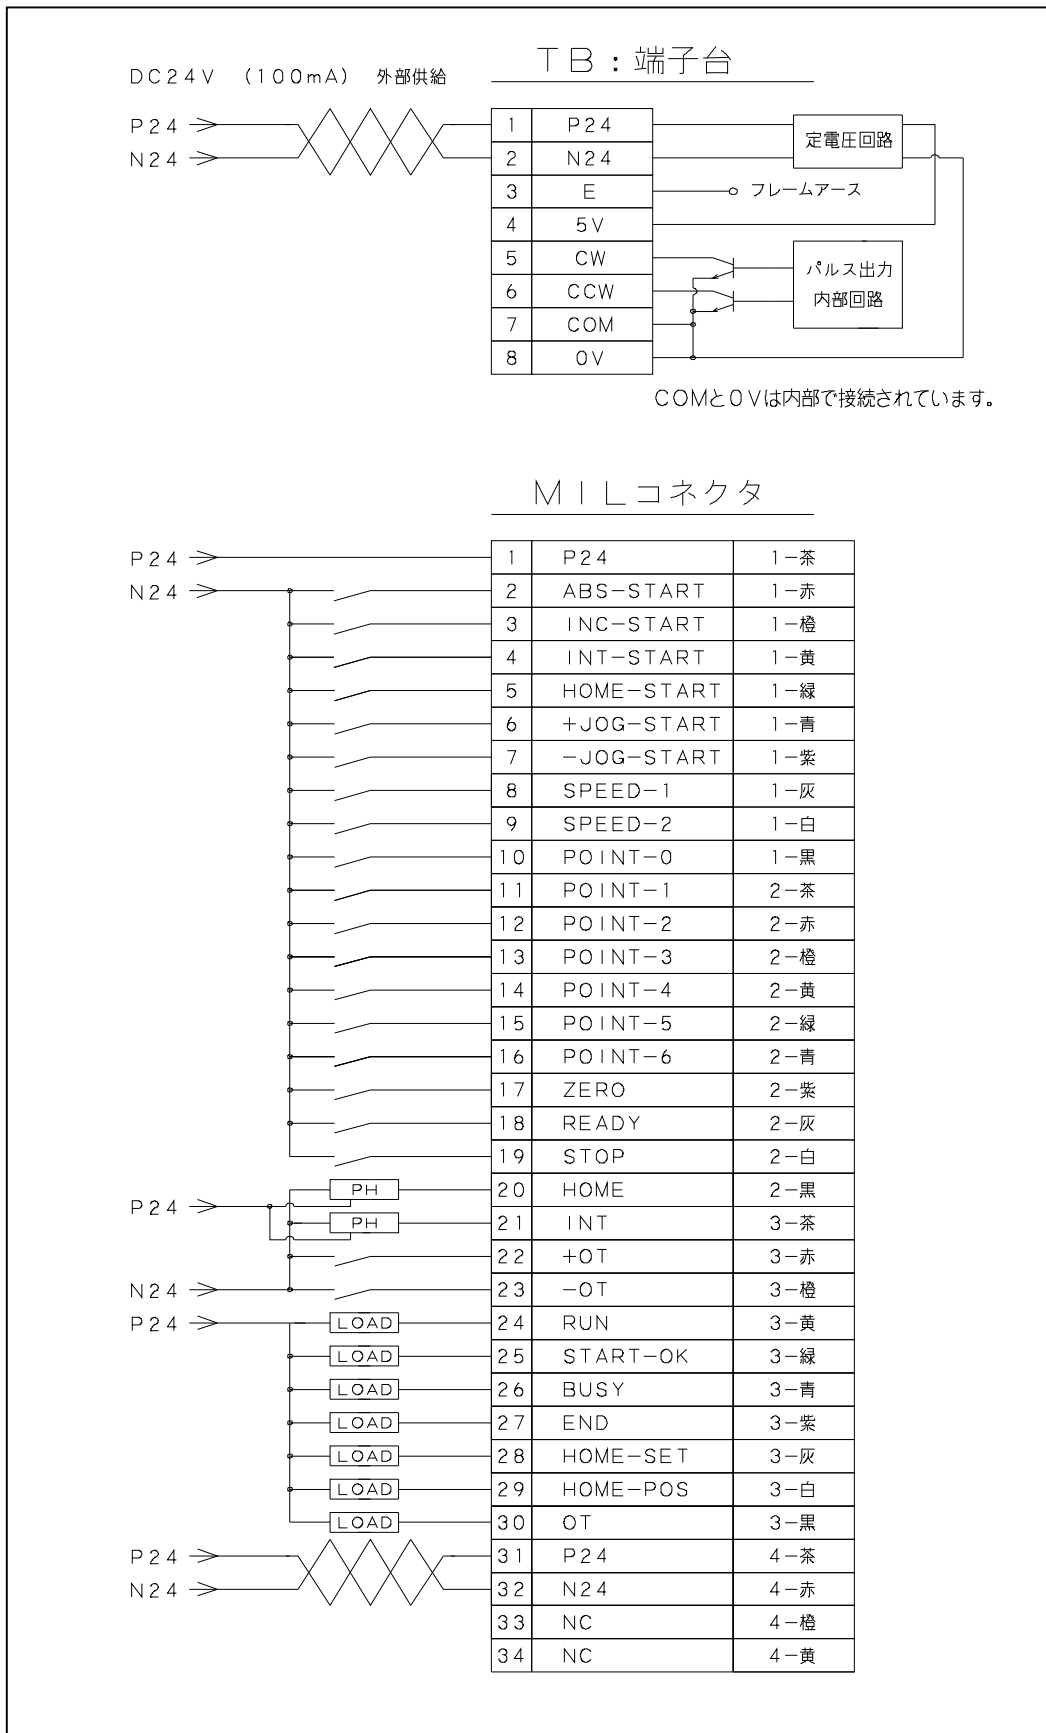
TB：端子台

DC24V (100mA) 外部供給

P24
N24

| 1 | P24 |
|---|---|
| 2 | N24 |
| 3 | E |
| 4 | 5V |
| 5 | CW |
| 6 | CCW |
| 7 | COM |
| 8 | 0V |

定電圧回路

フレームアース

パルス出力
内部回路

COMと0Vは内部で接続されています。

MILコネクタ

P24
N24

| 1 | P24 | 1−茶 |
|---|---|---|
| 2 | ABS−START | 1−赤 |
| 3 | INC−START | 1−橙 |
| 4 | INT−START | 1−黄 |
| 5 | HOME−START | 1−緑 |
| 6 | +JOG−START | 1−青 |
| 7 | −JOG−START | 1−紫 |
| 8 | SPEED−1 | 1−灰 |
| 9 | SPEED−2 | 1−白 |
| 10 | POINT−0 | 1−黒 |
| 11 | POINT−1 | 2−茶 |
| 12 | POINT−2 | 2−赤 |
| 13 | POINT−3 | 2−橙 |
| 14 | POINT−4 | 2−黄 |
| 15 | POINT−5 | 2−緑 |
| 16 | POINT−6 | 2−青 |
| 17 | ZERO | 2−紫 |
| 18 | READY | 2−灰 |
| 19 | STOP | 2−白 |
| 20 | HOME | 2−黒 |
| 21 | INT | 3−茶 |
| 22 | +OT | 3−赤 |
| 23 | −OT | 3−橙 |
| 24 | RUN | 3−黄 |
| 25 | START−OK | 3−緑 |
| 26 | BUSY | 3−青 |
| 27 | END | 3−紫 |
| 28 | HOME−SET | 3−灰 |
| 29 | HOME−POS | 3−白 |
| 30 | OT | 3−黒 |
| 31 | P24 | 4−茶 |
| 32 | N24 | 4−赤 |
| 33 | NC | 4−橙 |
| 34 | NC | 4−黄 |

P24
PH
PH
N24
P24
LOAD
LOAD
LOAD
LOAD
LOAD
LOAD
LOAD
P24
N24